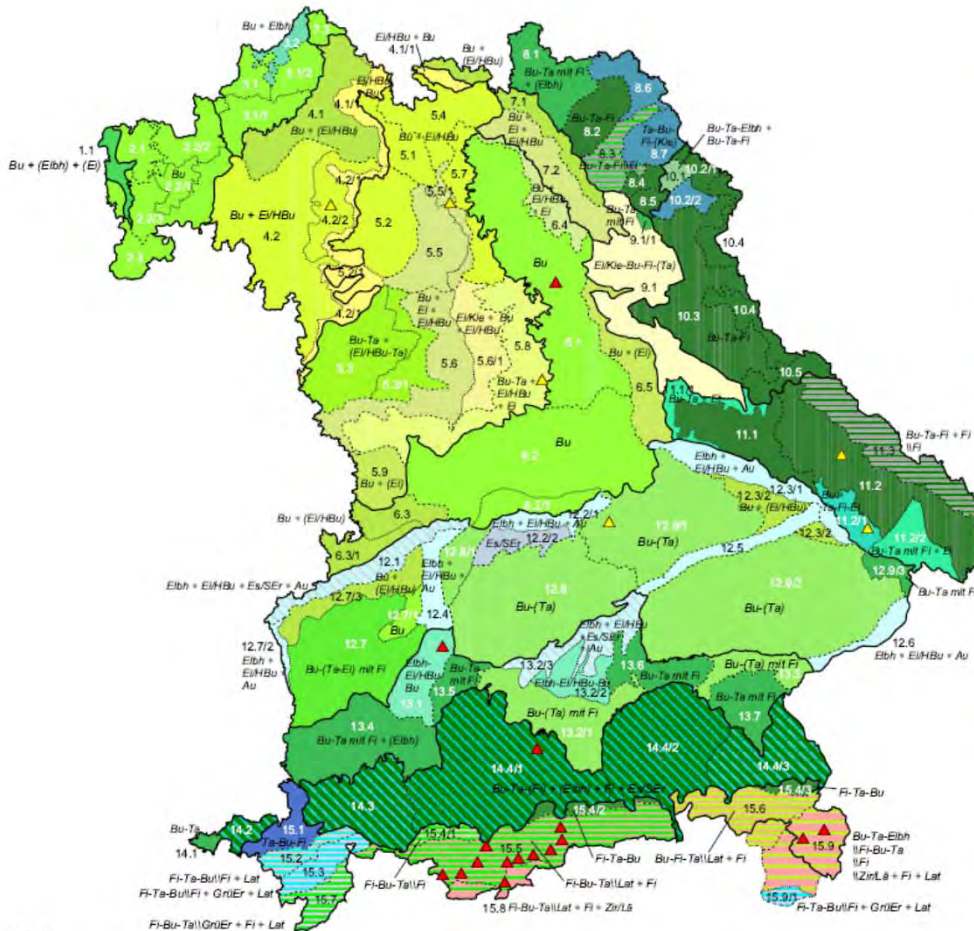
Bu + Elbh
Ei/HBu + Bu
4.1/1
Bu + (Ei/HBu)
6.1
Bu-Ta mit Fi + (Elbh)
8.6
1.1
Bu + (Elbh) + (Ei)
3.2
1
3.1/2
3.1
3.1/1
2.1
2.2/2
Bu
2.2/1
2.2/3
2.3
Ei/HBu
4.1
4.1/1
Bu + (Ei/HBu)
5.4
Bu + Ei/HBu
5.1
5.7
5.5/1
4.2/1
4.2/2
Bu + Ei/HBu
4.2
5.2
5.5
5.2/1
4.2/1
7.1
Bu + Ei + Ei/HBu
7.2
Bu + Ei/HBu + Ei
6.4
Bu-Ta-Fi
8.2
Ta-Bu-Fi-(Kie)
8.7
8.3
Bu-Ta-Fi/Bu
8.4
8.5
10.1
10.2/1
10.2/2
Bu-Ta-Elbh + Bu-Ta-Fi
Bu-Ta mit Fi
9.1/1
10.4
Ei/Kie-Bu-Fi-(Ta)
Bu
9.1
10.3
10.4
Bu-Ta-Fi
Bu + Ei + Ei/HBu
Ei/Kie + Bu + Ei/HBu
5.8
5.6/1
5.6
Bu-Ta + (Ei/HBu-Ta)
5.3
5.3/1
Bu-Ta + Ei/HBu + Ei
6.1
Bu + (Ei)
6.5
10.5
11.1
Bu-Ta-Fi + Fi + Fi
11.1
Elbh + Ei/HBu + Au
11.2
5.9
Bu + (Ei)
Bu
6.2
Bu + (Ei/HBu)
6.3
6.2/2
6.3/1
Elbh + Ei/HBu + Au
12.2/1
12.2/2
Es/SEr
12.9/1
Bu-(Ta)
12.3/2
Bu + (Ei/HBu)
12.3/1
11.2/1
12.3/2
11.2/2
Bu-Ta mit Fi
12.9/3
Bu-Ta mit Fi
12.5
Elbh + Ei/HBu + Es/SEr + Au
12.1
Bu + (Ei/HBu)
Elbh + Ei/HBu + Au
12.8/1
12.7/3
12.7/1
Bu
12.4
12.8
Bu-(Ta)
12.9/2
Bu-(Ta)
12.7/2
Elbh + Ei/HBu Au
12.7
Bu-(Ta-Ei) mit Fi
Elbh-Ei/HBu Bu
13.1
Bu-Ta mit Fi
13.5
Elbh + Ei/HBu + Es/SEr + Au
13.2/3
Elbh-Ei/HBu-Bu
13.2/2
13.6
Bu-Ta mit Fi
Bu-(Ta) mit Fi
13.3
Bu-Ta mit Fi
13.7
12.6
Elbh + Ei/HBu + Au
13.4
Bu-Ta mit Fi + (Elbh)
Bu-(Ta) mit Fi
13.2/1
14.4/1
14.4/2
14.4/3
14.3
Bu-Ta-(Fi) + (Elbh) + Fi + Es/SEr
Fi-Ta-Bu
15.4/3
Bu-Ta
14.2
15.1
Ta-Bu-Fi
14.1
15.2
15.3
Fi-Ta-Bu\\Fi + Lat
Fi-Ta-Bu\\Fi + GrüEr + Lat
Fi-Bu-Ta\\GrüEr + Fi + Lat
Fi-Bu-Ta\\Fi
15.4/1
15.5
15.4/2
Fi-Ta-Bu
Fi-Bu-Ta\\Lat + Fi
15.8 Fi-Bu-Ta\\Lat + Fi + Zir/Lä
15.6
Bu-Fi-Ta\\Lat + Fi
15.9
Bu-Ta-Elbh \\Fi-Bu-Ta \\Fi \\Zir/Lä + Fi + Lat
15.9/1
Fi-Ta-Bu\\Fi + GrüEr + Lat